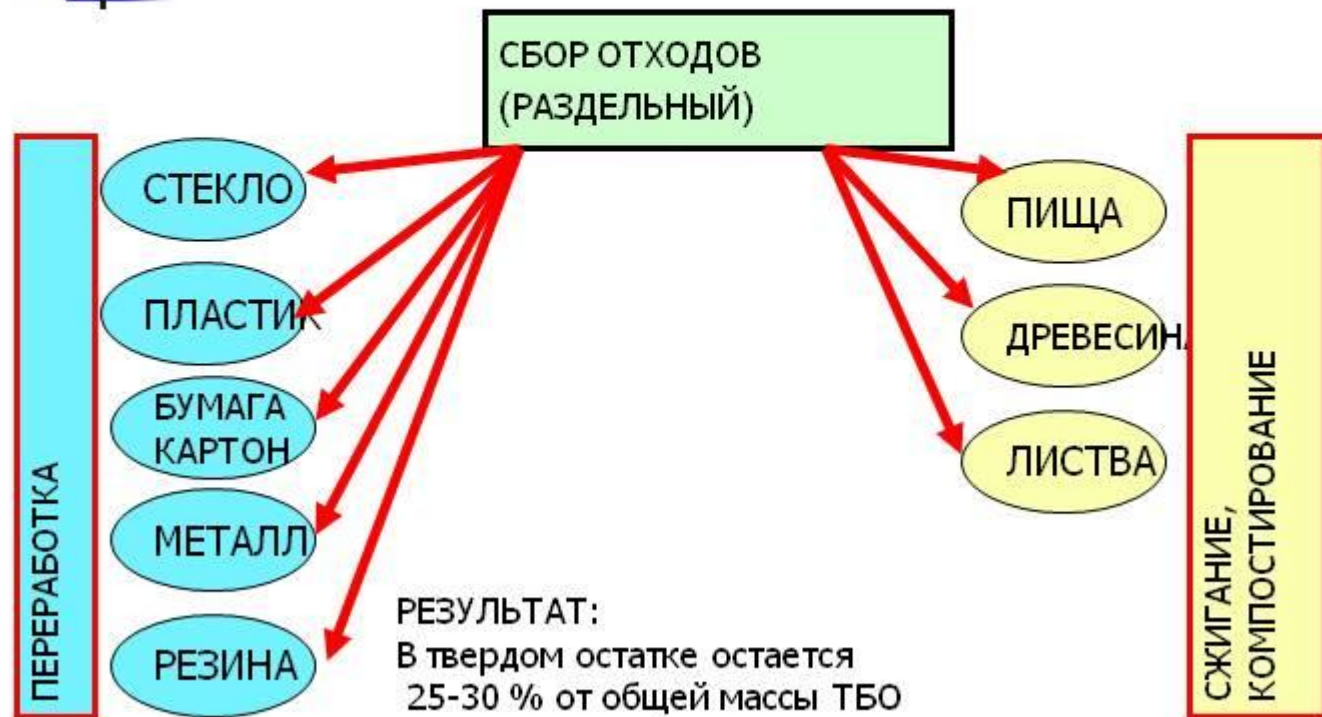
СБОР ОТХОДОВ
(РАЗДЕЛЬНЫЙ)

ПЕРЕРАБОТКА

СТЕКЛО

ПЛАСТИК

БУМАГА
КАРТОН

МЕТАЛЛ

РЕЗИНА

ПИЩА

ДРЕВЕСИНА

ЛИСТВА

СЖИГАНИЕ,
КОМПОСТИРОВАНИЕ

РЕЗУЛЬТАТ:
В твердом остатке остается
25-30 % от общей массы ТБО